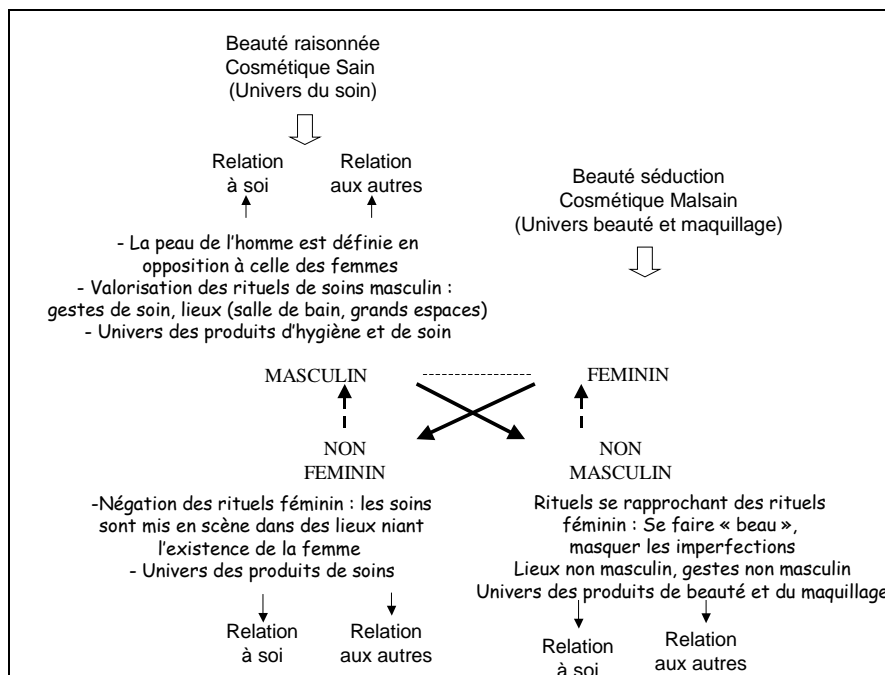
Beauté raisonnée
Cosmétique Sain
(Univers du soin)

Relation à soi

Relation aux autres

Beauté séduction
Cosmétique Malsain
(Univers beauté et maquillage)

- La peau de l'homme est définie en opposition à celle des femmes
- Valorisation des rituels de soins masculin : gestes de soin, lieux (salle de bain, grands espaces)
- Univers des produits d'hygiène et de soin

MASCULIN

FEMININ

NON FEMININ

NON MASCULIN

-Négation des rituels féminin : les soins sont mis en scène dans des lieux niant l'existence de la femme
- Univers des produits de soins

Rituels se rapprochant des rituels féminin : Se faire « beau », masquer les imperfections
Lieux non masculin, gestes non masculin
Univers des produits de beauté et du maquillage

Relation à soi

Relation aux autres

Relation à soi

Relation aux autres